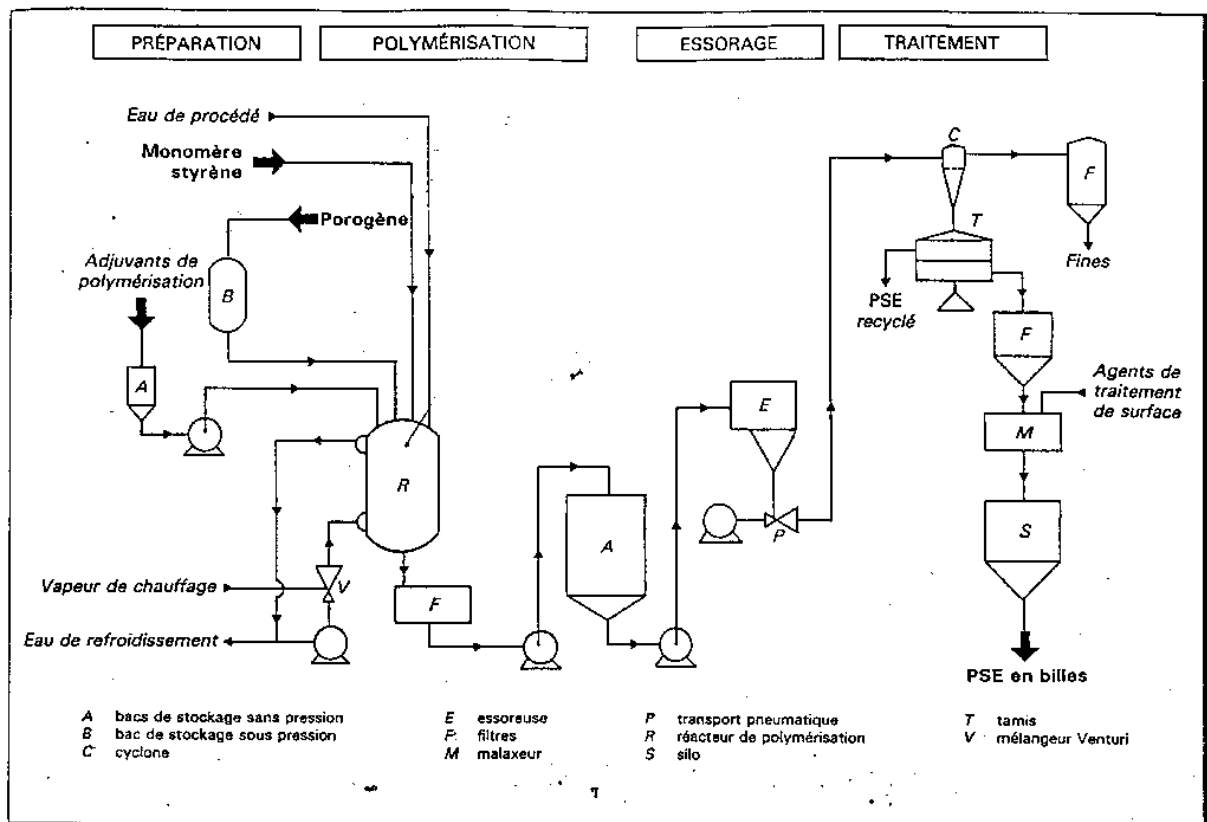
PRÉPARATION

POLYMÉRISATION

ESSORAGE

TRAITEMENT

Eau de procédé

Monomère styrène

Porogène

Adjuvants de polymérisation

B

A

R

V

Vapeur de chauffage

Eau de refroidissement

F

A

E

P

C

F

Fines

T

PSE recyclé

F

Agents de traitement de surface

M

S

PSE en billes

A bacs de stockage sans pression
B bac de stockage sous pression
C cyclone

E essoreuse
F filtres
M malaxeur

P transport pneumatique
R réacteur de polymérisation
S silo

T tamis
V mélangeur Venturi